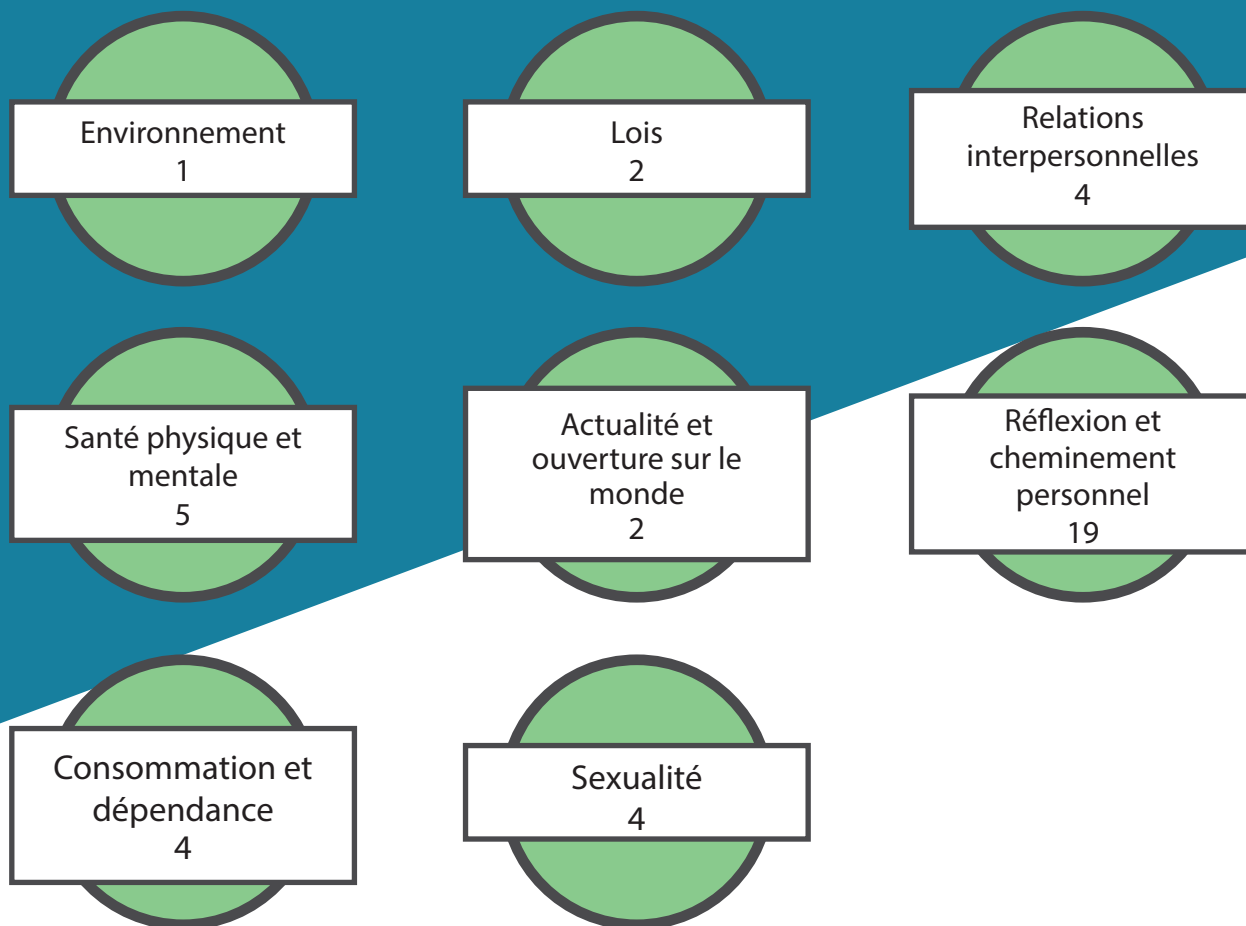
Environnement
1

Lois
2

Relations interpersonnelles
4

Santé physique et mentale
5

Actualité et ouverture sur le monde
2

Réflexion et cheminement personnel
19

Consommation et dépendance
4

Sexualité
4